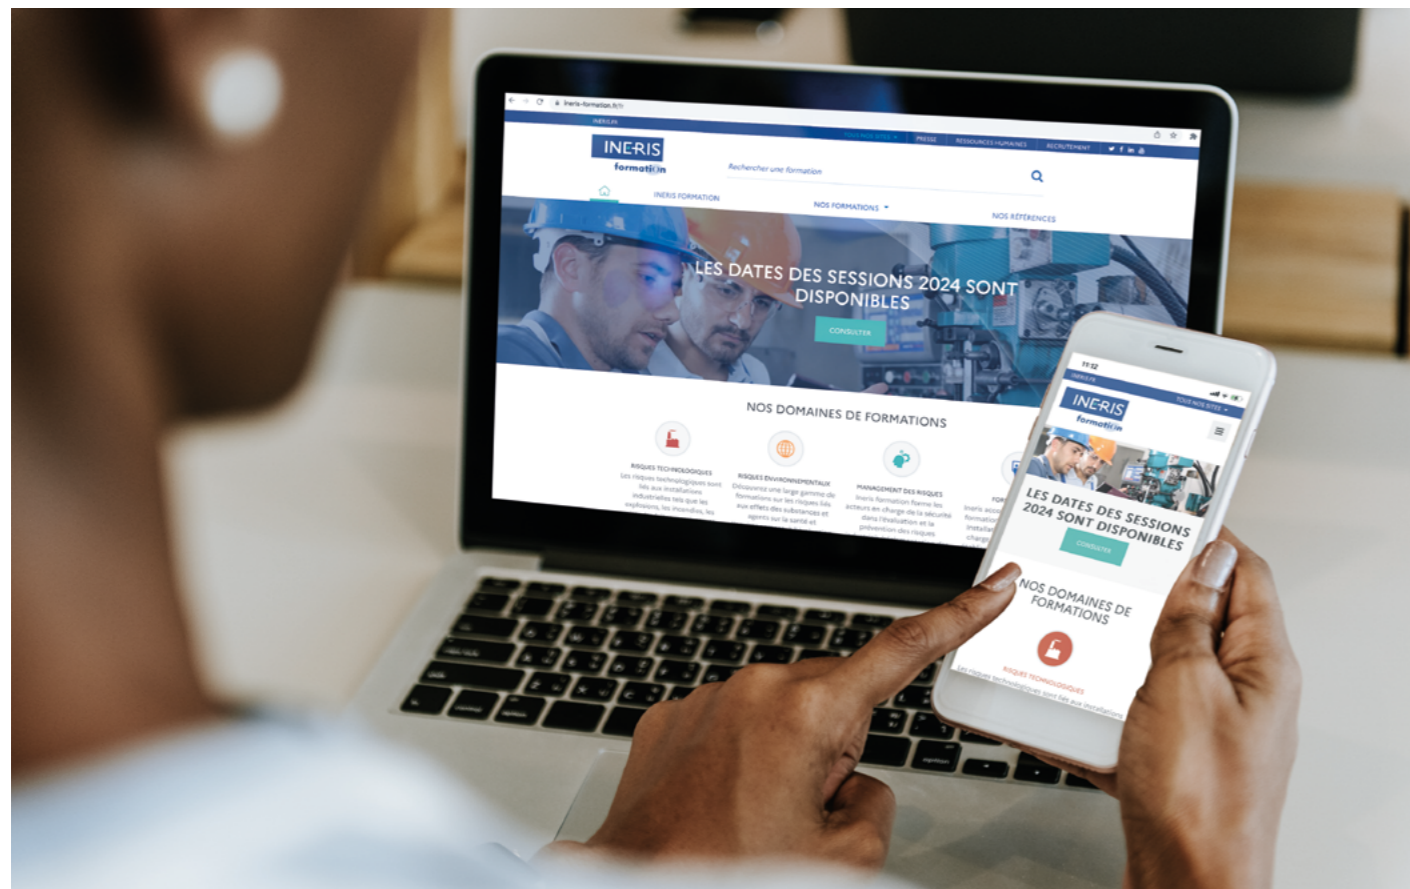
ineris-formation.fr

INERIS.FR

TOUS NOS SITES PRESSE RESSOURCES HUMAINES RECRUTEMENT

INERIS formation

Rechercher une formation

INERIS FORMATION NOS FORMATIONS NOS RÉFÉRENCES

LES DATES DES SESSIONS 2024 SONT DISPONIBLES

CONSULTER

NOS DOMAINES DE FORMATIONS

RISQUES TECHNOLOGIQUES
Les risques technologiques sont liés aux installations industrielles telles que les explosions, les incendies, les

RISQUES ENVIRONNEMENTAUX
Découvrez une large gamme de formations sur les risques liés aux effets des substances et agents sur la santé et

MANAGEMENT DES RISQUES
Ineris formation forme les acteurs en charge de la sécurité dans l'évaluation et la prévention des risques

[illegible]

11:12
INERIS.FR
TOUS NOS SITES

INERIS formation

LES DATES DES SESSIONS 2024 SONT DISPONIBLES

CONSULTER

NOS DOMAINES DE FORMATIONS

RISQUES TECHNOLOGIQUES
Les risques technologiques sont liés aux installations